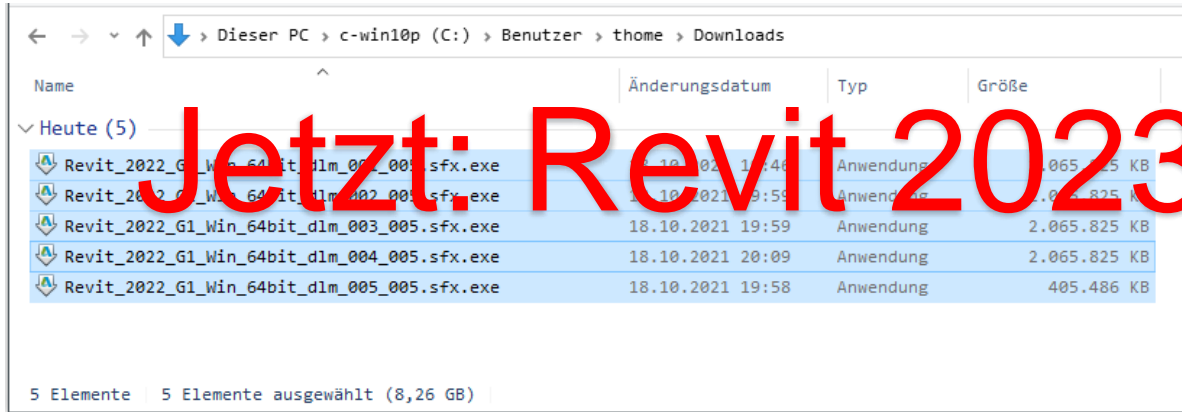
Dieser PC › c-win10p (C:) › Benutzer › thome › Downloads

Jetzt: Revit 2023

| Name | Änderungsdatum | Typ | Größe |
|---|---|---|---|
| Heute (5) | | | |
| Revit_2022_G1_Win_64bit_dlm_00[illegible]_005.sfx.exe | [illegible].10.202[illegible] 1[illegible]:46 | Anwendung | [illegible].065.825 KB |
| Revit_2022_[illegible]_Win_64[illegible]it_dlm_002_005.sfx.exe | 18.10.2021 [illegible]9:59 | Anwendung | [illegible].0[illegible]5.825 KB |
| Revit_2022_G1_Win_64bit_dlm_003_005.sfx.exe | 18.10.2021 19:59 | Anwendung | 2.065.825 KB |
| Revit_2022_G1_Win_64bit_dlm_004_005.sfx.exe | 18.10.2021 20:09 | Anwendung | 2.065.825 KB |
| Revit_2022_G1_Win_64bit_dlm_005_005.sfx.exe | 18.10.2021 19:58 | Anwendung | 405.486 KB |

5 Elemente | 5 Elemente ausgewählt (8,26 GB)